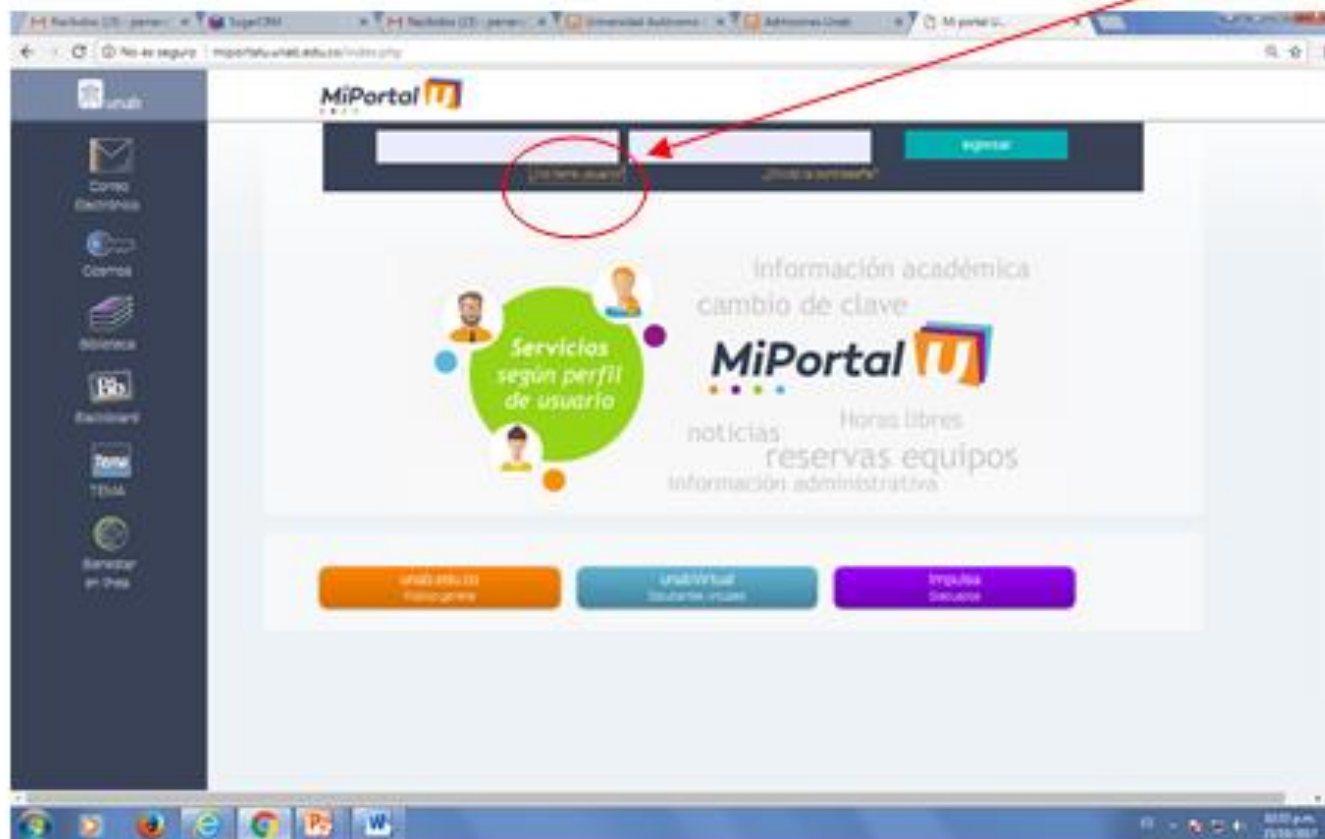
Recibidos (23) - pcmar | SugarCRM | Recibidos (23) - pcmar | Universidad Autónoma | Admisiones Unab | Mi portal U

No es seguro | miportalu.unab.edu.co/index.php

unab

MiPortal U

ingresar

¿No tiene usuario?

¿Olvidó la contraseña?

Correo Electrónico

Cosmos

Biblioteca

Bb

Blackboard

TEMA

Bienestar en línea

información académica

cambio de clave

Servicios según perfil de usuario

MiPortal U

noticias

Horas libres

reservas equipos

información administrativa

unab.edu.co
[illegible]

unabVirtual
Estudiantes virtuales

Impulsa
Ejecutivos